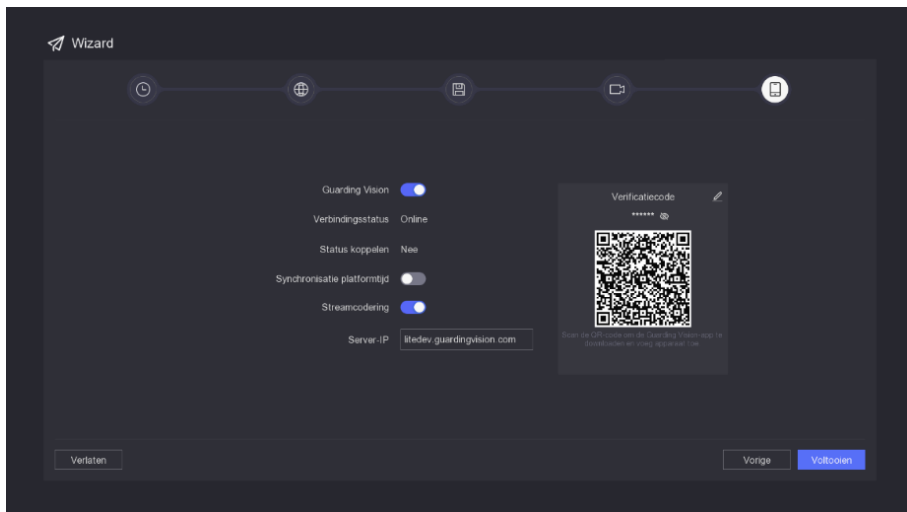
Wizard

Guarding Vision

Verbindingsstatus Online

Status koppelen Nee

Synchronisatie platformtijd

Streamcodering

Server-IP litedev.guardingvision.com

Verificatiecode

******

Scan de QR-code om de Guarding Vision-app te downloaden en voeg apparaat toe.

Verlaten

Vorige

Voltooien